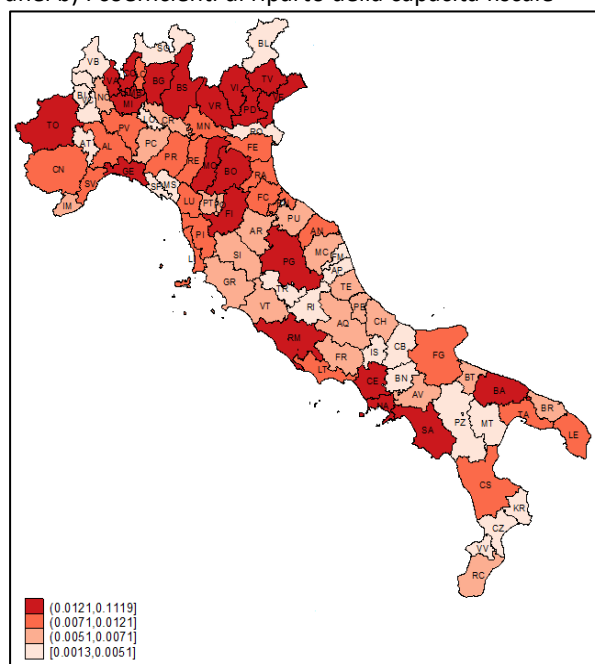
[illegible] b) i coefficienti di riparto della capacità fiscale

SO
BL
VB
BG
BS
TV
VI
VR
PD
MI
NO
BI
TO
PV
CR
MN
RO
AT
AL
PC
PR
FE
CN
SV
GE
RE
BO
SP
MS
RA
IM
LU
PT
FI
FC
PU
PI
AR
AN
LI
SI
MC
PG
FM
AP
GR
TR
VT
TE
RI
PE
AQ
CH
RM
FR
IS
CB
FG
LT
CE
BN
BT
BA
AV
NA
TA
BR
PZ
MT
SA
LE
CS
KR
CZ
VV
RC

(0.0121,0.1119]
(0.0071,0.0121]
(0.0051,0.0071]
[0.0013,0.0051]